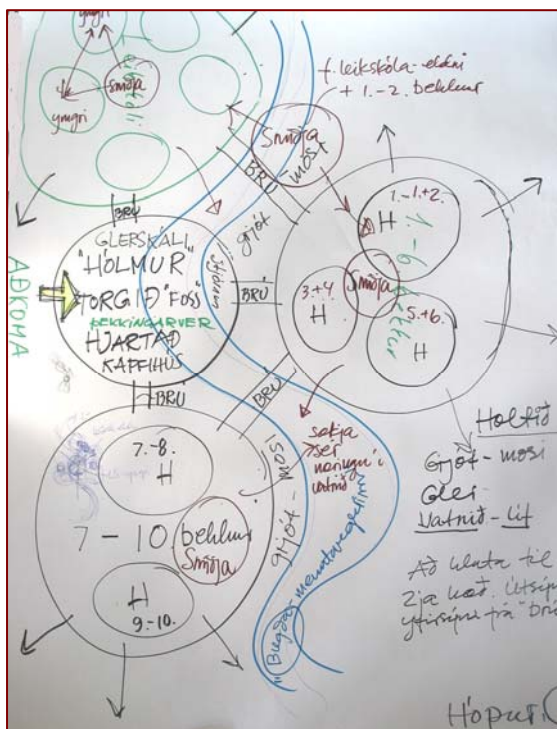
yngri
Smiðja
yngri
f. leikskóla-eldri + 1.-2. bekkur
Smiðja
mosi
BRÚ
BRÚ
grjót
1.-1.+2.
H
1.-6
Smiðja
3.+4
H
5.+6.
H
GLERSKÁLI
"HÓLMUR"
TORGIÐ "Foss"
BEKKINGARVER
HJARTAÐ
KAFFIHÚS
BRÚ
AÐKOMA
BRÚ
HBRÚ
BRÚ
sækja sér næringu í vatnið
7.-8.
H
7 - 10 bekkur
Smiðja
H
9.-10.
grjót - mosi
"Brúgöng" menntavegferðin
Holtið
Grjót - mosi
Gler
Vatnið - líf
Að ulata til
Zja uað. Útsýn
ytirsýn frá "brú
Hópur